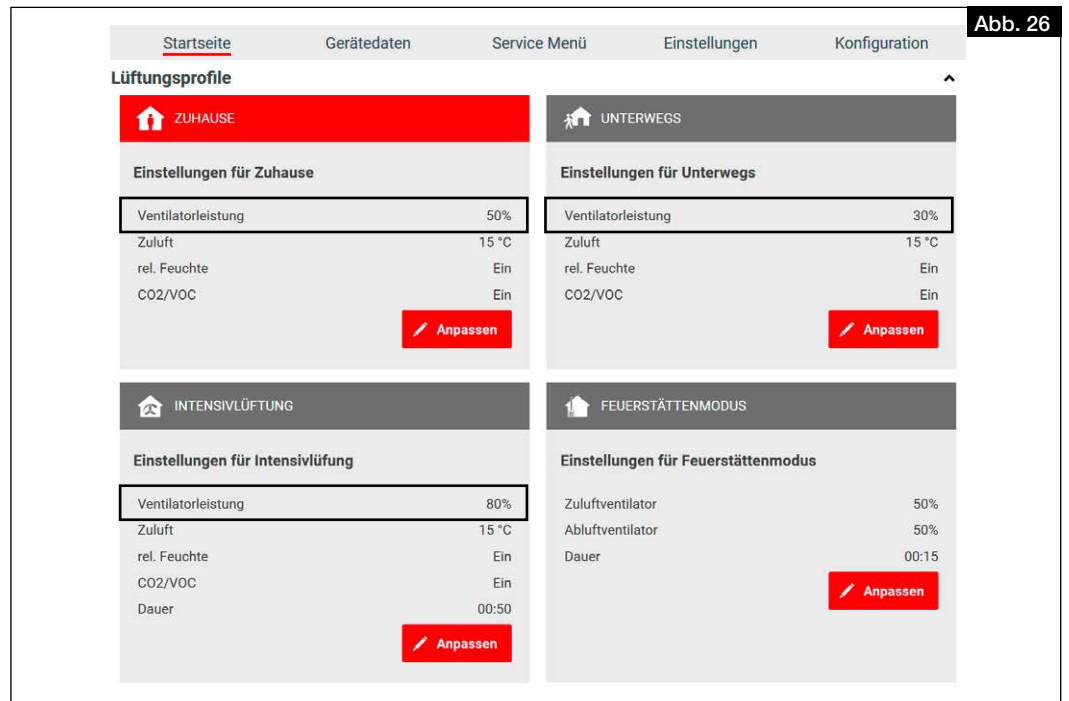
Abb. 26

Startseite Gerätedaten Service Menü Einstellungen Konfiguration

Lüftungsprofile

ZUHAUSE

Einstellungen für Zuhause

| | |
|---|---|
| Ventilatorleistung | 50% |
| Zuluft | 15 °C |
| rel. Feuchte | Ein |
| CO2/VOC | Ein |

Anpassen

UNTERWEGS

Einstellungen für Unterwegs

| | |
|---|---|
| Ventilatorleistung | 30% |
| Zuluft | 15 °C |
| rel. Feuchte | Ein |
| CO2/VOC | Ein |

Anpassen

INTENSIVLÜFTUNG

Einstellungen für Intensivlüfung

| | |
|---|---|
| Ventilatorleistung | 80% |
| Zuluft | 15 °C |
| rel. Feuchte | Ein |
| CO2/VOC | Ein |
| Dauer | 00:50 |

Anpassen

FEUERSTÄTTENMODUS

Einstellungen für Feuerstättenmodus

| | |
|---|---|
| Zuluftventilator | 50% |
| Abluftventilator | 50% |
| Dauer | 00:15 |

Anpassen